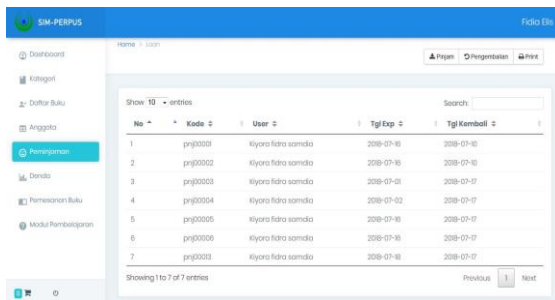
SIM-PERPUS

Fidia Elis

Dashboard
Kategori
Daftar Buku
Anggota
Peminjaman
Denda
Pemesanan Buku
Modul Pembelajaran

Home > Loan

Pinjam
Pengembalian
Print

Show 10 entries

Search:

| No | Kode | User | Tgl Exp | Tgl Kembali |
|---|---|---|---|---|
| 1 | pnj00001 | Kiyora fidra samdia | 2018-07-16 | 2018-07-10 |
| 2 | pnj00002 | Kiyora fidra samdia | 2018-07-16 | 2018-07-10 |
| 3 | pnj00003 | Kiyora fidra samdia | 2018-07-01 | 2018-07-17 |
| 4 | pnj00004 | Kiyora fidra samdia | 2018-07-02 | 2018-07-17 |
| 5 | pnj00005 | Kiyora fidra samdia | 2018-07-16 | 2018-07-17 |
| 6 | pnj00006 | Kiyora fidra samdia | 2018-07-16 | 2018-07-17 |
| 7 | pnj00013 | Kiyora fidra samdia | 2018-07-18 | 2018-07-17 |

Showing 1 to 7 of 7 entries

Previous
1
Next